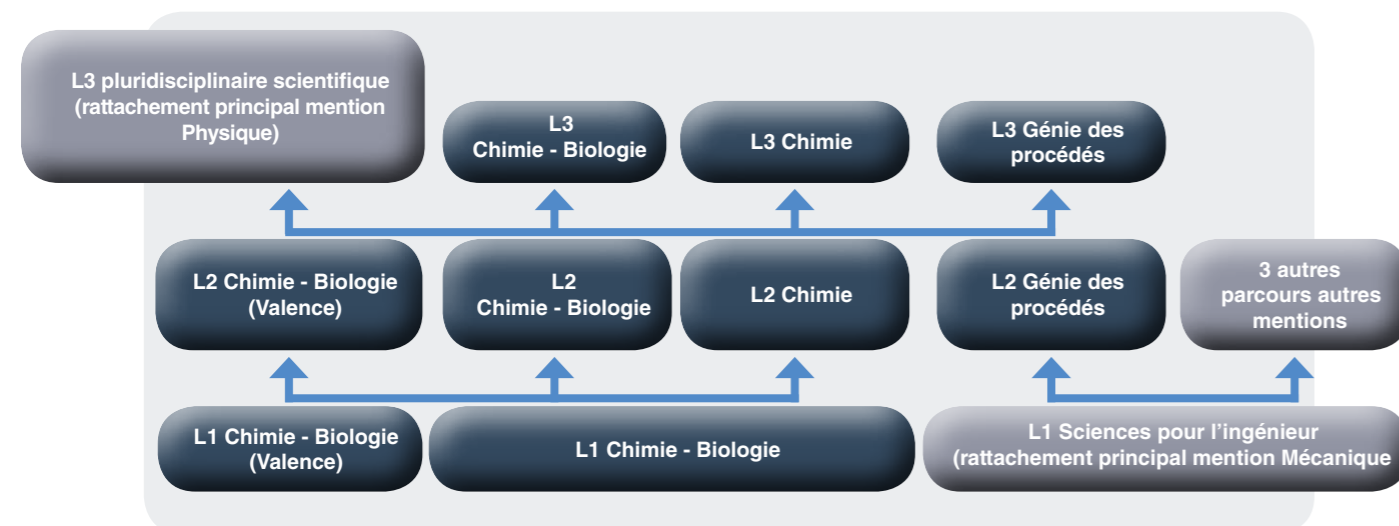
L3 pluridisciplinaire scientifique (rattachement principal mention Physique)

L3 Chimie - Biologie

L3 Chimie

L3 Génie des procédés

L2 Chimie - Biologie (Valence)

L2 Chimie - Biologie

L2 Chimie

L2 Génie des procédés

3 autres parcours autres mentions

L1 Chimie - Biologie (Valence)

L1 Chimie - Biologie

L1 Sciences pour l'ingénieur (rattachement principal mention Mécanique